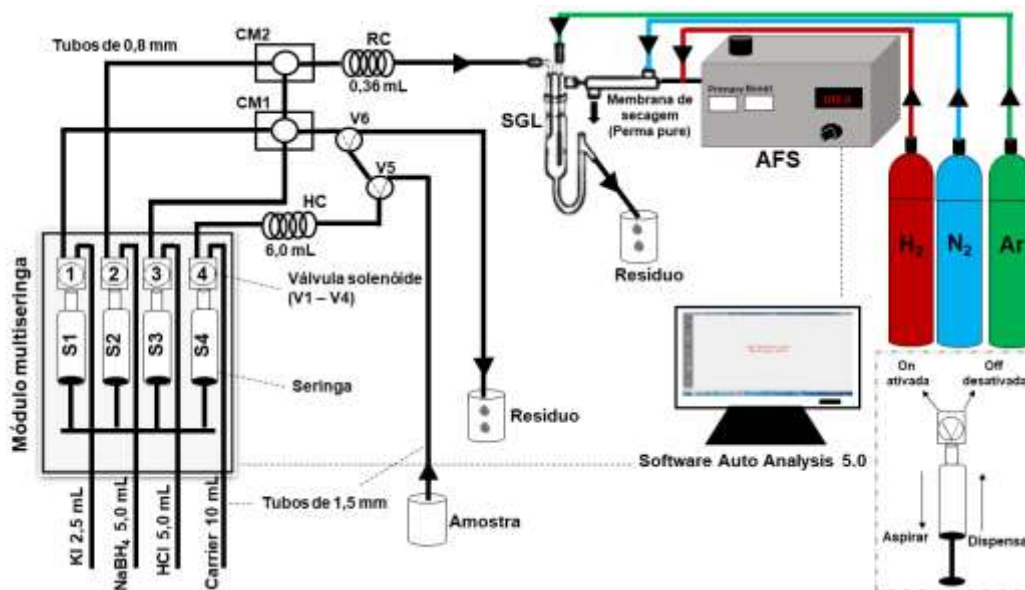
Tubos de 0,8 mm
CM2
RC
0,36 mL
CM1
V6
V5
HC
6,0 mL
SGL
Membrana de secagem (Perma pure)
Primary
Reset
AFS
Resíduo
$H_2$
$N_2$
Ar
Módulo multiseringa
1
2
3
4
S1
S2
S3
S4
Válvula solenóide (V1 – V4)
Seringa
Resíduo
Software Auto Analysis 5.0
On ativada
Off desativada
Aspirar
Dispensa
Tubos de 1,5 mm
Amostra
KI 2,5 mL
$NaBH_4$ 5,0 mL
HCl 5,0 mL
Carrier 10 mL